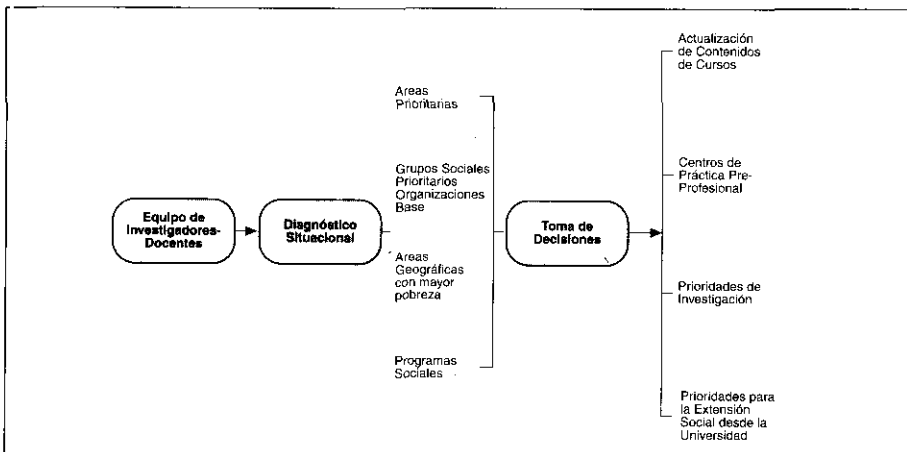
Equipo de Investigadores-Docentes

Diagnóstico Situacional

Areas Prioritarias

Grupos Sociales Prioritarios Organizaciones Base

Areas Geográficas con mayor pobreza

Programas Sociales

Toma de Decisiones

Actualización de Contenidos de Cursos

Centros de Práctica Pre-Profesional

Prioridades de Investigación

Prioridades para la Extensión Social desde la Universidad